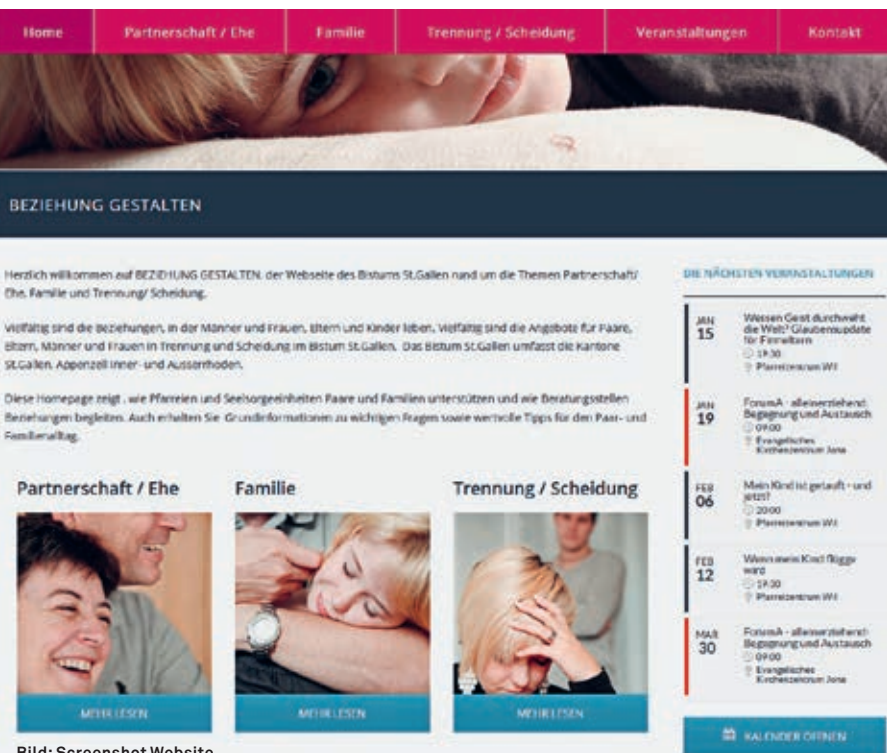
Home | Partnerschaft / Ehe | Familie | Trennung / Scheidung | Veranstaltungen | Kontakt

BEZIEHUNG GESTALTEN

Herzlich willkommen auf BEZIEHUNG GESTALTEN, der Webseite des Bistums St.Gallen rund um die Themen Partnerschaft/ Ehe, Familie und Trennung/ Scheidung.

Vielfältig sind die Beziehungen, in der Männer und Frauen, Eltern und Kinder leben. Vielfältig sind die Angebote für Paare, Eltern, Männer und Frauen in Trennung und Scheidung im Bistum St.Gallen. Das Bistum St.Gallen umfasst die Kantone St.Gallen, Appenzell Inner- und Ausserrhoden.

Diese Homepage zeigt, wie Pfarreien und Seelsorgeeinheiten Paare und Familien unterstützen und wie Beratungsstellen Beziehungen begleiten. Auch erhalten Sie Grundinformationen zu wichtigen Fragen sowie wertvolle Tipps für den Paar- und Familienalltag.

Partnerschaft / Ehe

MEHR LESEN

Familie

MEHR LESEN

Trennung / Scheidung

MEHR LESEN

DIE NÄCHSTEN VERANSTALTUNGEN

JAN 15
Wessen Geist durchweht die Welt? Glaubensupdate für Firmeltern
19:30
Pfarreizentrum Wil

JAN 19
ForumA - alleinerziehend: Begegnung und Austausch
09:00
Evangelisches Kirchenzentrum Jona

FEB 06
Mein Kind ist getauft - und jetzt?
20:00
Pfarreizentrum Wil

FEB 12
Wenn mein Kind flügge wird
19:30
Pfarreizentrum Wil

MAR 30
ForumA - alleinerziehend: Begegnung und Austausch
09:00
Evangelisches Kirchenzentrum Jona

KALENDER ÖFFNEN

Bild: Screenshot Website